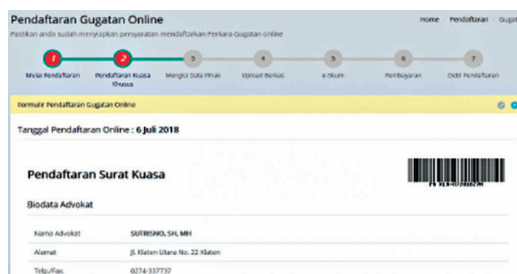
Pendaftaran Gugatan Online

Home | Pendaftaran | Gugat

Pastikan anda sudah menyiapkan persyaratan mendaftarkan Perkara Gugatan online

1 Mulai Pendaftaran
2 Pendaftaran Kuasa Khusus
3 Mengisi Data Pihak
4 Upload Berkas
5 e-Skum
6 Pembayaran
7 Hasil Pendaftaran

Formulir Pendaftaran Gugatan Online

Tanggal Pendaftaran Online : 6 Juli 2018

Pendaftaran Surat Kuasa

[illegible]

Biodata Advokat

| Nama Advokat | SUTRISNO, SH, MH |
|---|---|
| Alamat | Jl. Klaten Utara No. 22 Klaten |
| Telp./Fax. | 0274-332737 |